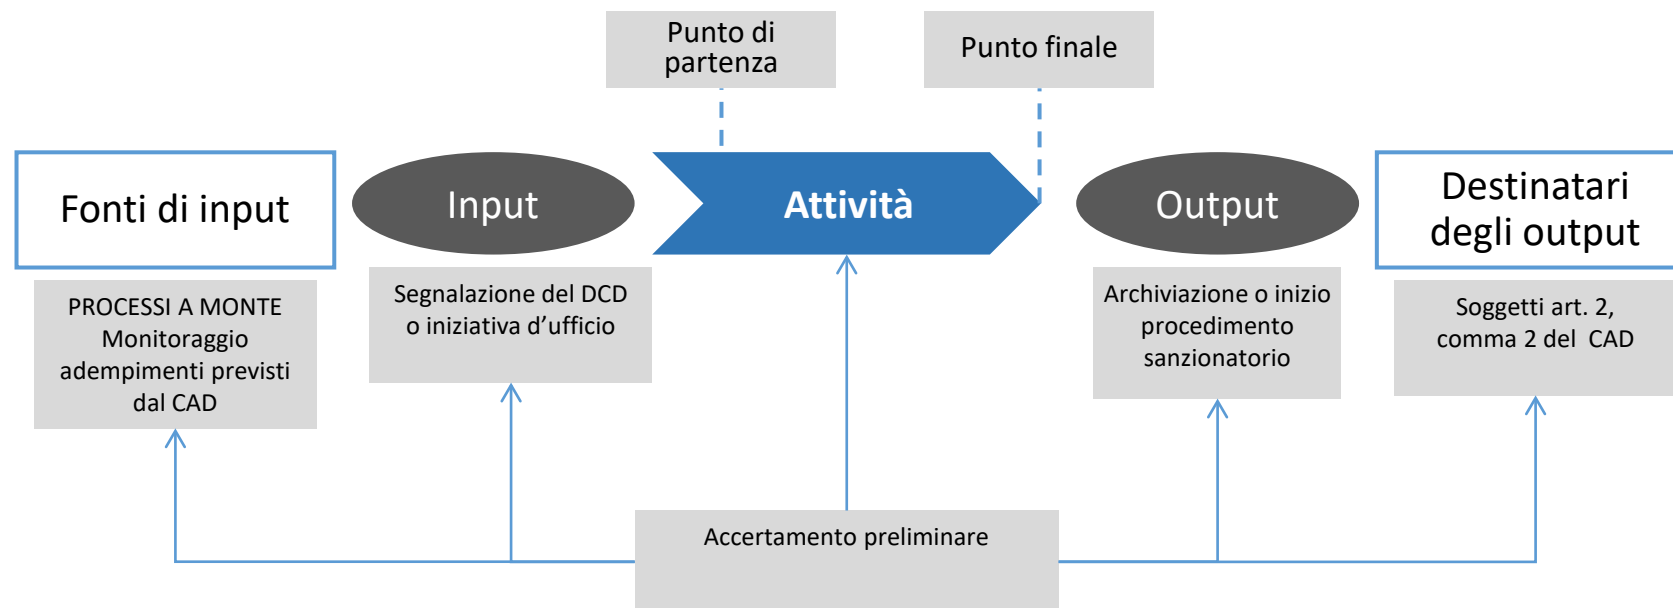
Punto di partenza

Punto finale

Fonti di input

Input

Attività

Output

Destinatari degli output

PROCESSI A MONTE Monitoraggio adempimenti previsti dal CAD

Segnalazione del DCD o iniziativa d'ufficio

Archiviazione o inizio procedimento sanzionatorio

Soggetti art. 2, comma 2 del CAD

Accertamento preliminare